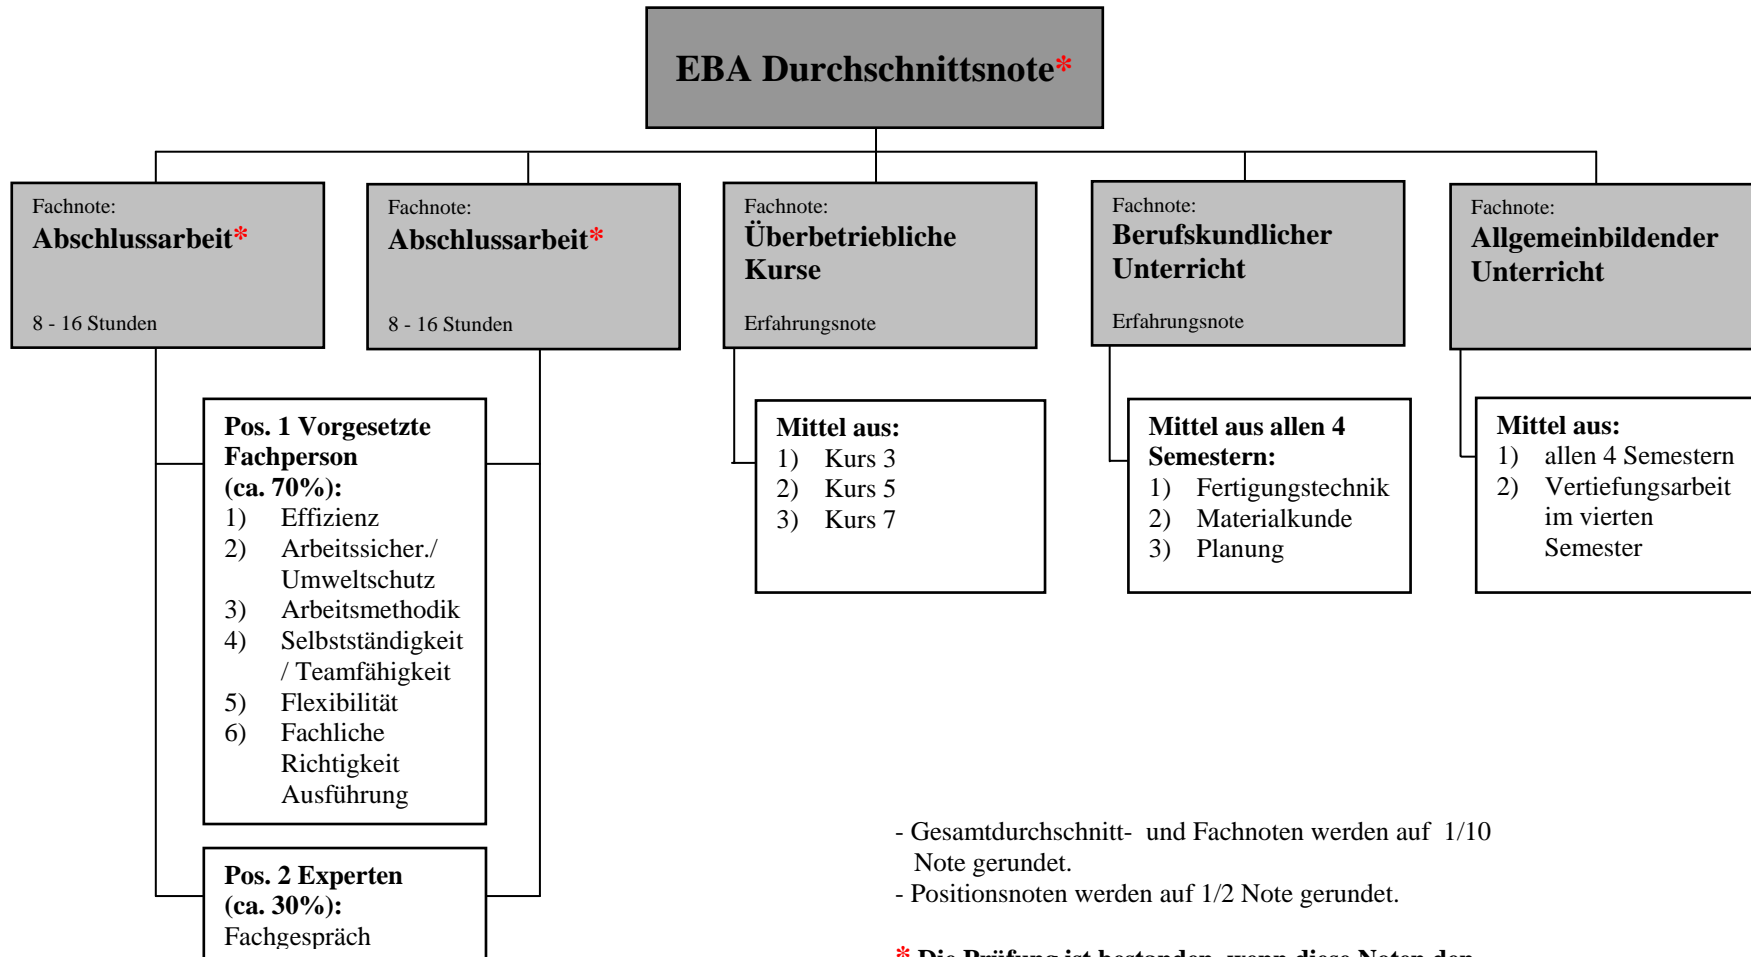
EBA Durchschnittsnote*

Fachnote:
Abschlussarbeit*

8 - 16 Stunden

Fachnote:
Abschlussarbeit*

8 - 16 Stunden

Fachnote:
Überbetriebliche Kurse

Erfahrungsnote

Fachnote:
Berufskundlicher Unterricht

Erfahrungsnote

Fachnote:
Allgemeinbildender Unterricht

Pos. 1 Vorgesetzte Fachperson (ca. 70%):
1) Effizienz
2) Arbeitssicher./ Umweltschutz
3) Arbeitsmethodik
4) Selbstständigkeit / Teamfähigkeit
5) Flexibilität
6) Fachliche Richtigkeit Ausführung

Pos. 2 Experten (ca. 30%):
Fachgespräch

Mittel aus:
1) Kurs 3
2) Kurs 5
3) Kurs 7

Mittel aus allen 4 Semestern:
1) Fertigungstechnik
2) Materialkunde
3) Planung

Mittel aus:
1) allen 4 Semestern
2) Vertiefungsarbeit im vierten Semester

- Gesamtdurchschnitt- und Fachnoten werden auf 1/10 Note gerundet.
- Positionsnoten werden auf 1/2 Note gerundet.

* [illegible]